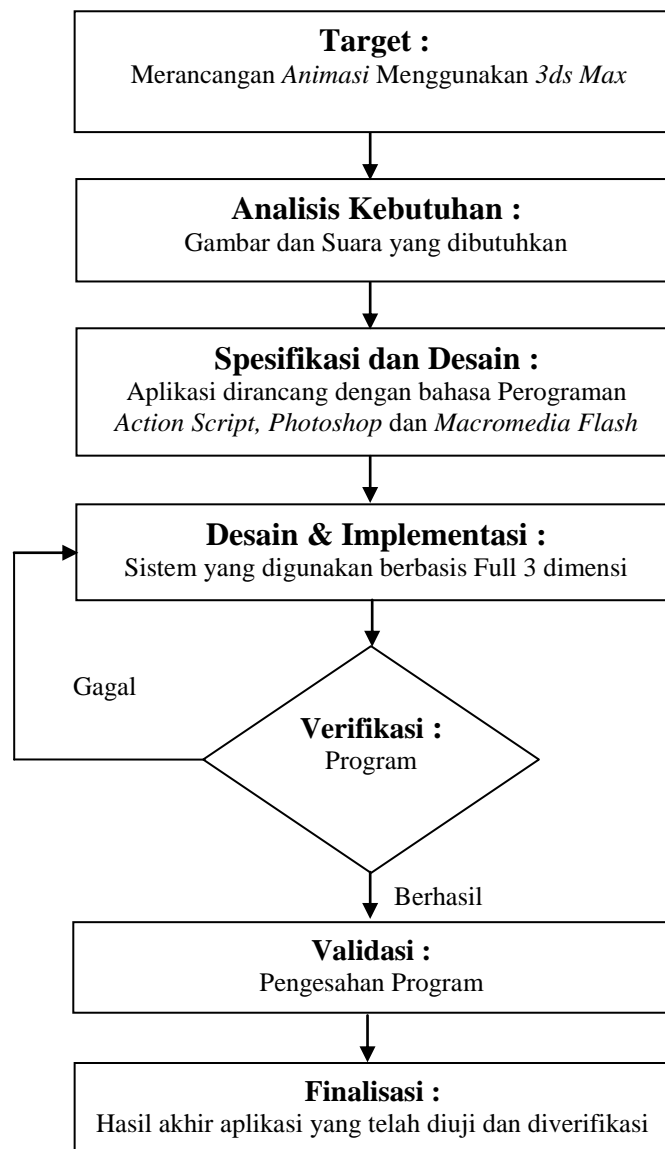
Target :
Merancangan Animasi Menggunakan 3ds Max

Analisis Kebutuhan :
Gambar dan Suara yang dibutuhkan

Spesifikasi dan Desain :
Aplikasi dirancang dengan bahasa Perograman Action Script, Photoshop dan Macromedia Flash

Desain & Implementasi :
Sistem yang digunakan berbasis Full 3 dimensi

Gagal

Verifikasi :
Program

Berhasil

Validasi :
Pengesahan Program

Finalisasi :
Hasil akhir aplikasi yang telah diuji dan diverifikasi